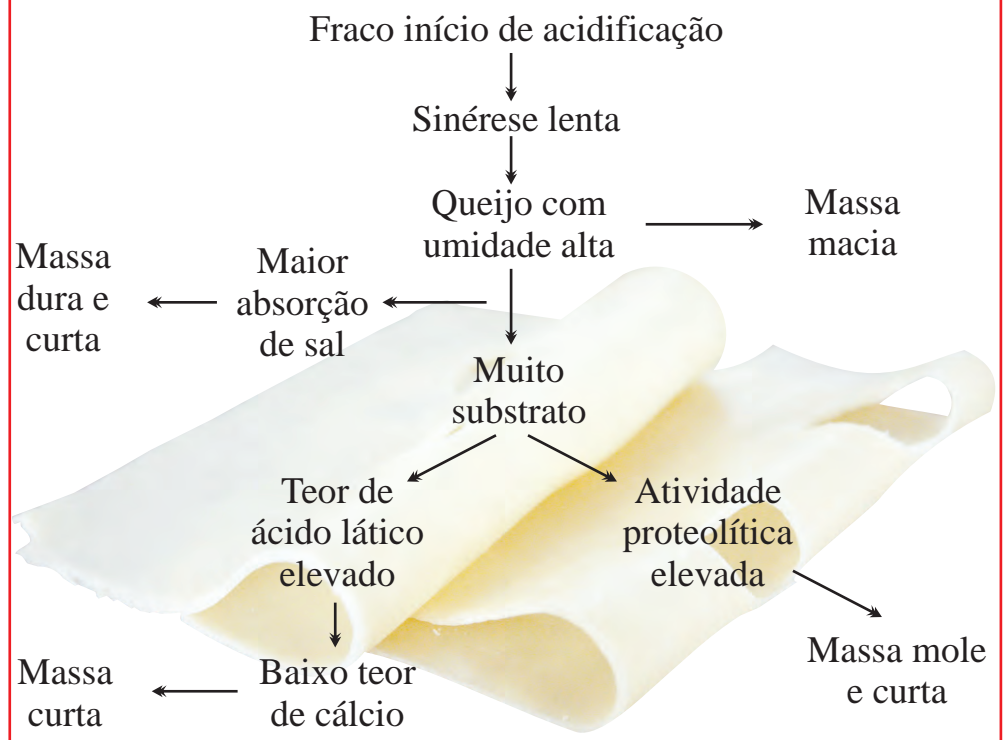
Fraco início de acidificação

Sinérese lenta

Queijo com umidade alta

Massa macia

Massa dura e curta

Maior absorção de sal

Muito substrato

Teor de ácido lático elevado

Atividade proteolítica elevada

Massa mole e curta

Massa curta

Baixo teor de cálcio